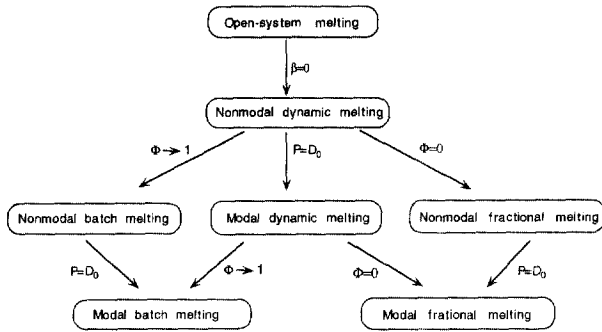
Open-system melting

$\beta=0$

Nonmodal dynamic melting

$\Phi \rightarrow 1$

$P=D_0$

$\Phi=0$

Nonmodal batch melting

Modal dynamic melting

Nonmodal fractional melting

$P=D_0$

$\Phi \rightarrow 1$

$\Phi=0$

$P=D_0$

Modal batch melting

Modal frational melting